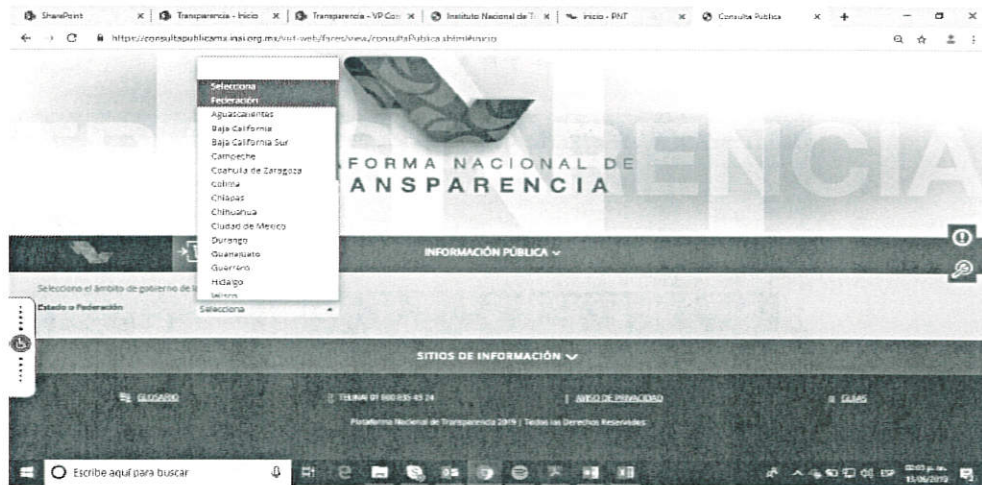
SharePoint | Transparencia - Inicio | Transparencia - VP Co | Instituto Nacional de T | Inicio - PNT | Consulta Publica

https://consultapublicamx.inai.org.mx/vut-web/faces/view/consultaPublica.xhtml#inicio

Selecciona
Federación
Aguascalientes
Baja California
Baja California Sur
Campeche
Coahuila de Zaragoza
Colima
Chiapas
Chihuahua
Ciudad de México
Durango
Guanajuato
Guerrero
Hidalgo
Jalisco

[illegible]FORMA NACIONAL DE
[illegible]ANSPARENCIA

INFORMACIÓN PÚBLICA

Seleccione el ámbito de gobierno de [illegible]
Estado o Federación
Selecciona

SITIOS DE INFORMACIÓN

GLOSARIO | TELINAI 01 800 835 43 24 | AVISO DE PRIVACIDAD | GUÍAS

Plataforma Nacional de Transparencia 2019 | Todos los Derechos Reservados

Escribe aquí para buscar

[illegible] p. m.
13/06/2019